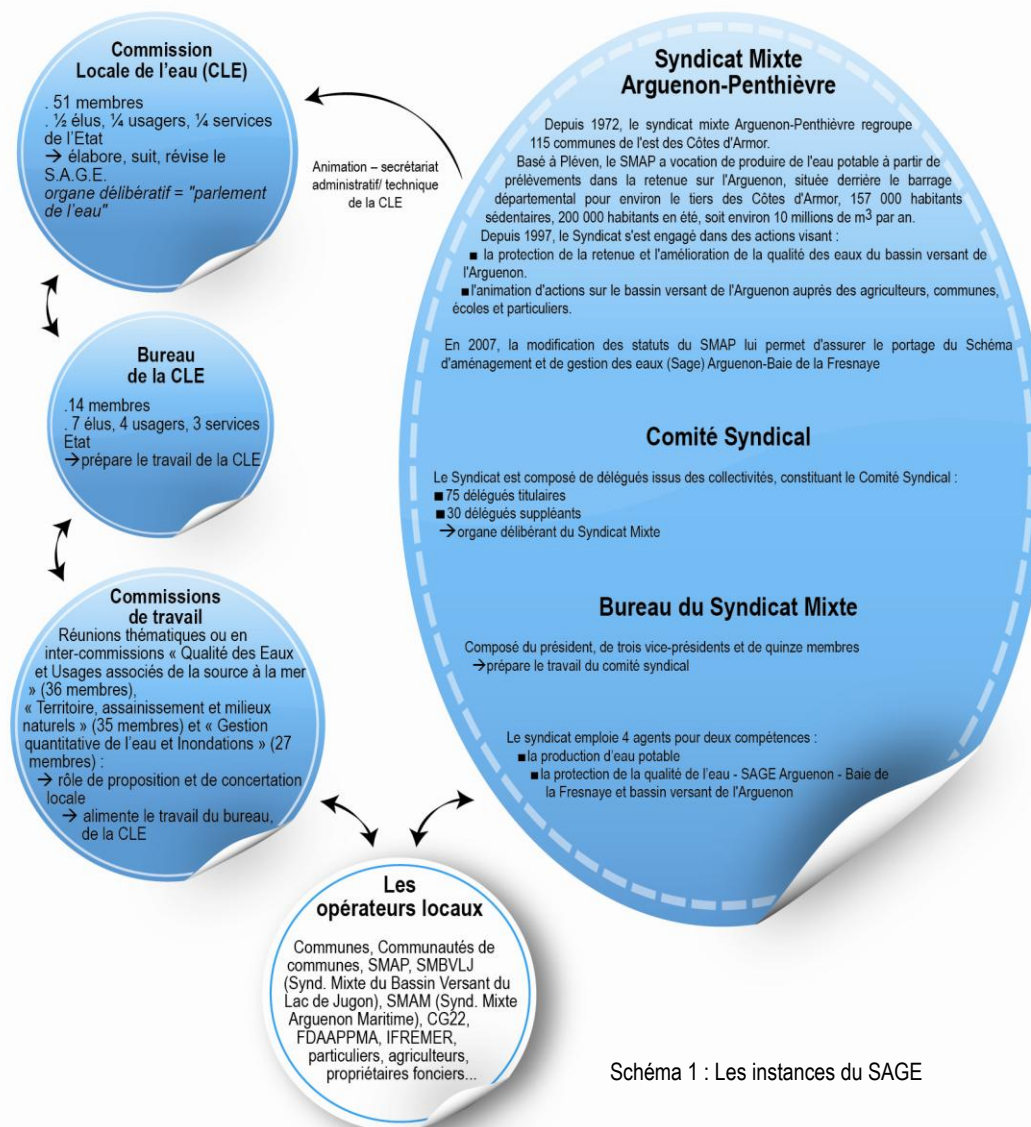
Commission Locale de l'eau (CLE)

. 51 membres
. ½ élus, ¼ usagers, ¼ services de l'Etat
→ élabore, suit, révise le S.A.G.E.
organe délibératif = "parlement de l'eau"

Animation – secrétariat administratif/ technique de la CLE

Bureau de la CLE

.14 membres
. 7 élus, 4 usagers, 3 services Etat
→prépare le travail de la CLE

Commissions de travail

Réunions thématiques ou en inter-commissions « Qualité des Eaux et Usages associés de la source à la mer » (36 membres), « Territoire, assainissement et milieux naturels » (35 membres) et « Gestion quantitative de l'eau et Inondations » (27 membres) :
→ rôle de proposition et de concertation locale
→ alimente le travail du bureau, de la CLE

Les opérateurs locaux

Communes, Communautés de communes, SMAP, SMBVLJ (Synd. Mixte du Bassin Versant du Lac de Jugon), SMAM (Synd. Mixte Arguenon Maritime), CG22, FDAAPPMA, IFREMER, particuliers, agriculteurs, propriétaires fonciers...

Syndicat Mixte Arguenon-Penthièvre

Depuis 1972, le syndicat mixte Arguenon-Penthièvre regroupe 115 communes de l'est des Côtes d'Armor.

Basé à Pléven, le SMAP a vocation de produire de l'eau potable à partir de prélèvements dans la retenue sur l'Arguenon, située derrière le barrage départemental pour environ le tiers des Côtes d'Armor, 157 000 habitants sédentaires, 200 000 habitants en été, soit environ 10 millions de m$^3$ par an.

Depuis 1997, le Syndicat s'est engagé dans des actions visant :
■ la protection de la retenue et l'amélioration de la qualité des eaux du bassin versant de l'Arguenon.
■ l'animation d'actions sur le bassin versant de l'Arguenon auprès des agriculteurs, communes, écoles et particuliers.

En 2007, la modification des statuts du SMAP lui permet d'assurer le portage du Schéma d'aménagement et de gestion des eaux (Sage) Arguenon-Baie de la Fresnaye

Comité Syndical

Le Syndicat est composé de délégués issus des collectivités, constituant le Comité Syndical :
■ 75 délégués titulaires
■ 30 délégués suppléants
→organe délibérant du Syndicat Mixte

Bureau du Syndicat Mixte

Composé du président, de trois vice-présidents et de quinze membres
→prépare le travail du comité syndical

Le syndicat emploie 4 agents pour deux compétences :
■ la production d'eau potable
■ la protection de la qualité de l'eau - SAGE Arguenon - Baie de la Fresnaye et bassin versant de l'Arguenon

Schéma 1 : Les instances du SAGE